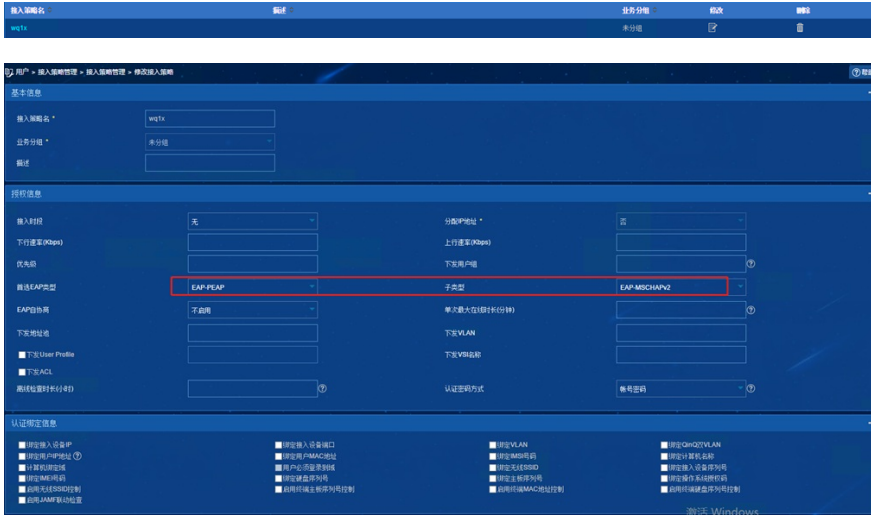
| 接入策略名 | 描述 | 业务分组 | 修改 | 删除 |
|---|---|---|---|---|
| wq1x | | 未分组 | | |

用户 > 接入策略管理 > 接入策略管理 > 修改接入策略

基本信息

接入策略名 * wq1x

业务分组 * 未分组

描述

授权信息

接入时段 无

分配IP地址 * 否

下行速率(Kbps)

上行速率(Kbps)

优先级

下发用户组

首选EAP类型 EAP-PEAP

子类型 EAP-MSCHAPV2

EAP自协商 不启用

单次最大在线时长(分钟)

下发地址池

下发VLAN

下发User Profile

下发VSI名称

下发ACL

离线检查时长(小时)

认证密码方式 帐号密码

认证绑定信息

绑定接入设备IP
绑定用户IP地址
计算机域绑定
绑定IMEI号码
启用无线SSID控制
启用JAMF联动检查

绑定接入设备端口
绑定用户MAC地址
用户必须登录到域
绑定硬盘序列号
启用终端主板序列号控制

绑定VLAN
绑定IMSI号码
绑定无线SSID
绑定主板序列号
启用终端MAC地址控制

绑定QinQ内VLAN
绑定计算机名称
绑定接入设备序列号
绑定操作系统授权码
启用终端硬盘序列号控制

激活 Windows